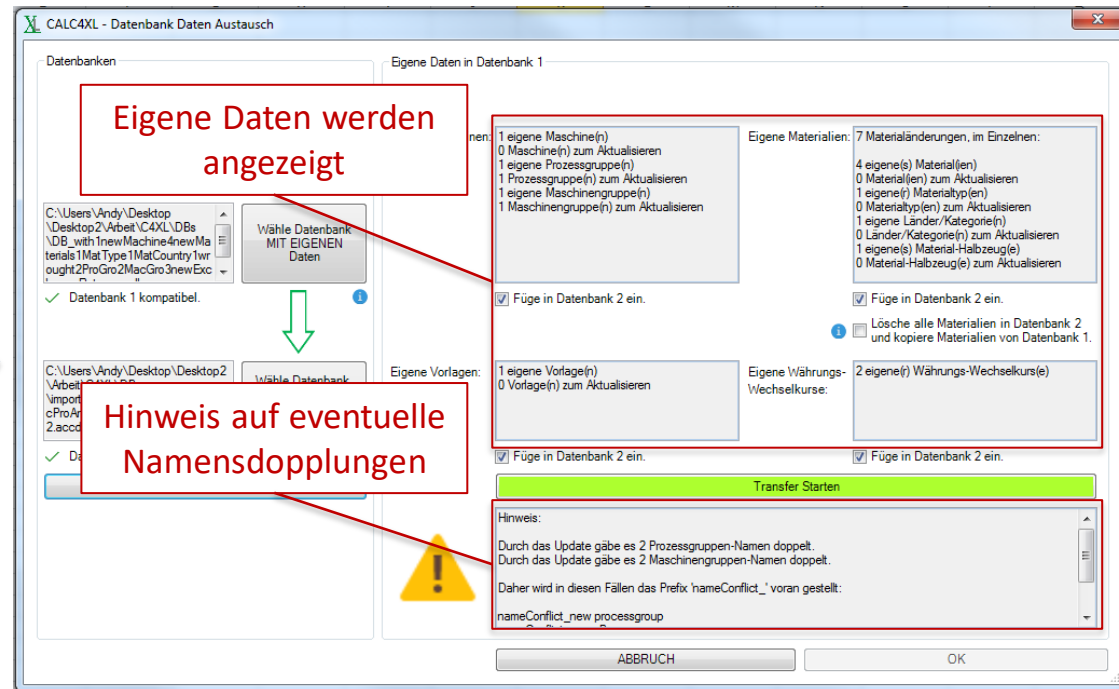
CALC4XL - Datenbank Daten Austausch

Datenbanken

C:\Users\Andy\Desktop\Desktop2\Arbeit\C4XL\DBs\DB_with1newMachine4newMaterials1MatType1MatCountry1wrought2ProGro2MacGro3newExc

Wähle Datenbank MIT EIGENEN Daten

Datenbank 1 kompatibel.

C:\Users\Andy\Desktop\Desktop2\Arbeit\C4XL\DB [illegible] \import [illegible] cProAr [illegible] 2.acco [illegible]

Wähle Datenbank

Da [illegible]

Eigene Daten in Datenbank 1

Eigene Daten werden angezeigt

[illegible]nen:

1 eigene Maschine(n)
0 Maschine(n) zum Aktualisieren
1 eigene Prozessgruppe(n)
1 Prozessgruppe(n) zum Aktualisieren
1 eigene Maschinengruppe(n)
1 Maschinengruppe(n) zum Aktualisieren

Eigene Materialien:

7 Materialänderungen, im Einzelnen:

4 eigene(s) Material(ien)
0 Material(ien) zum Aktualisieren
1 eigene(r) Materialtyp(en)
0 Materialtyp(en) zum Aktualisieren
1 eigene Länder/Kategorie(n)
0 Länder/Kategorie(n) zum Aktualisieren
1 eigene(s) Material-Halbzeug(e)
0 Material-Halbzeug(e) zum Aktualisieren

Füge in Datenbank 2 ein.

Füge in Datenbank 2 ein.

Lösche alle Materialien in Datenbank 2 und kopiere Materialien von Datenbank 1.

Eigene Vorlagen:

1 eigene Vorlage(n)
0 Vorlage(n) zum Aktualisieren

Eigene Währungs-Wechselkurse:

2 eigene(r) Währungs-Wechselkurs(e)

Hinweis auf eventuelle Namensdopplungen

Füge in Datenbank 2 ein.

Füge in Datenbank 2 ein.

Transfer Starten

Hinweis:

Durch das Update gäbe es 2 Prozessgruppen-Namen doppelt.
Durch das Update gäbe es 2 Maschinengruppen-Namen doppelt.

Daher wird in diesen Fällen das Prefix 'nameConflict_' voran gestellt:

nameConflict_new processgroup

ABBRUCH

OK